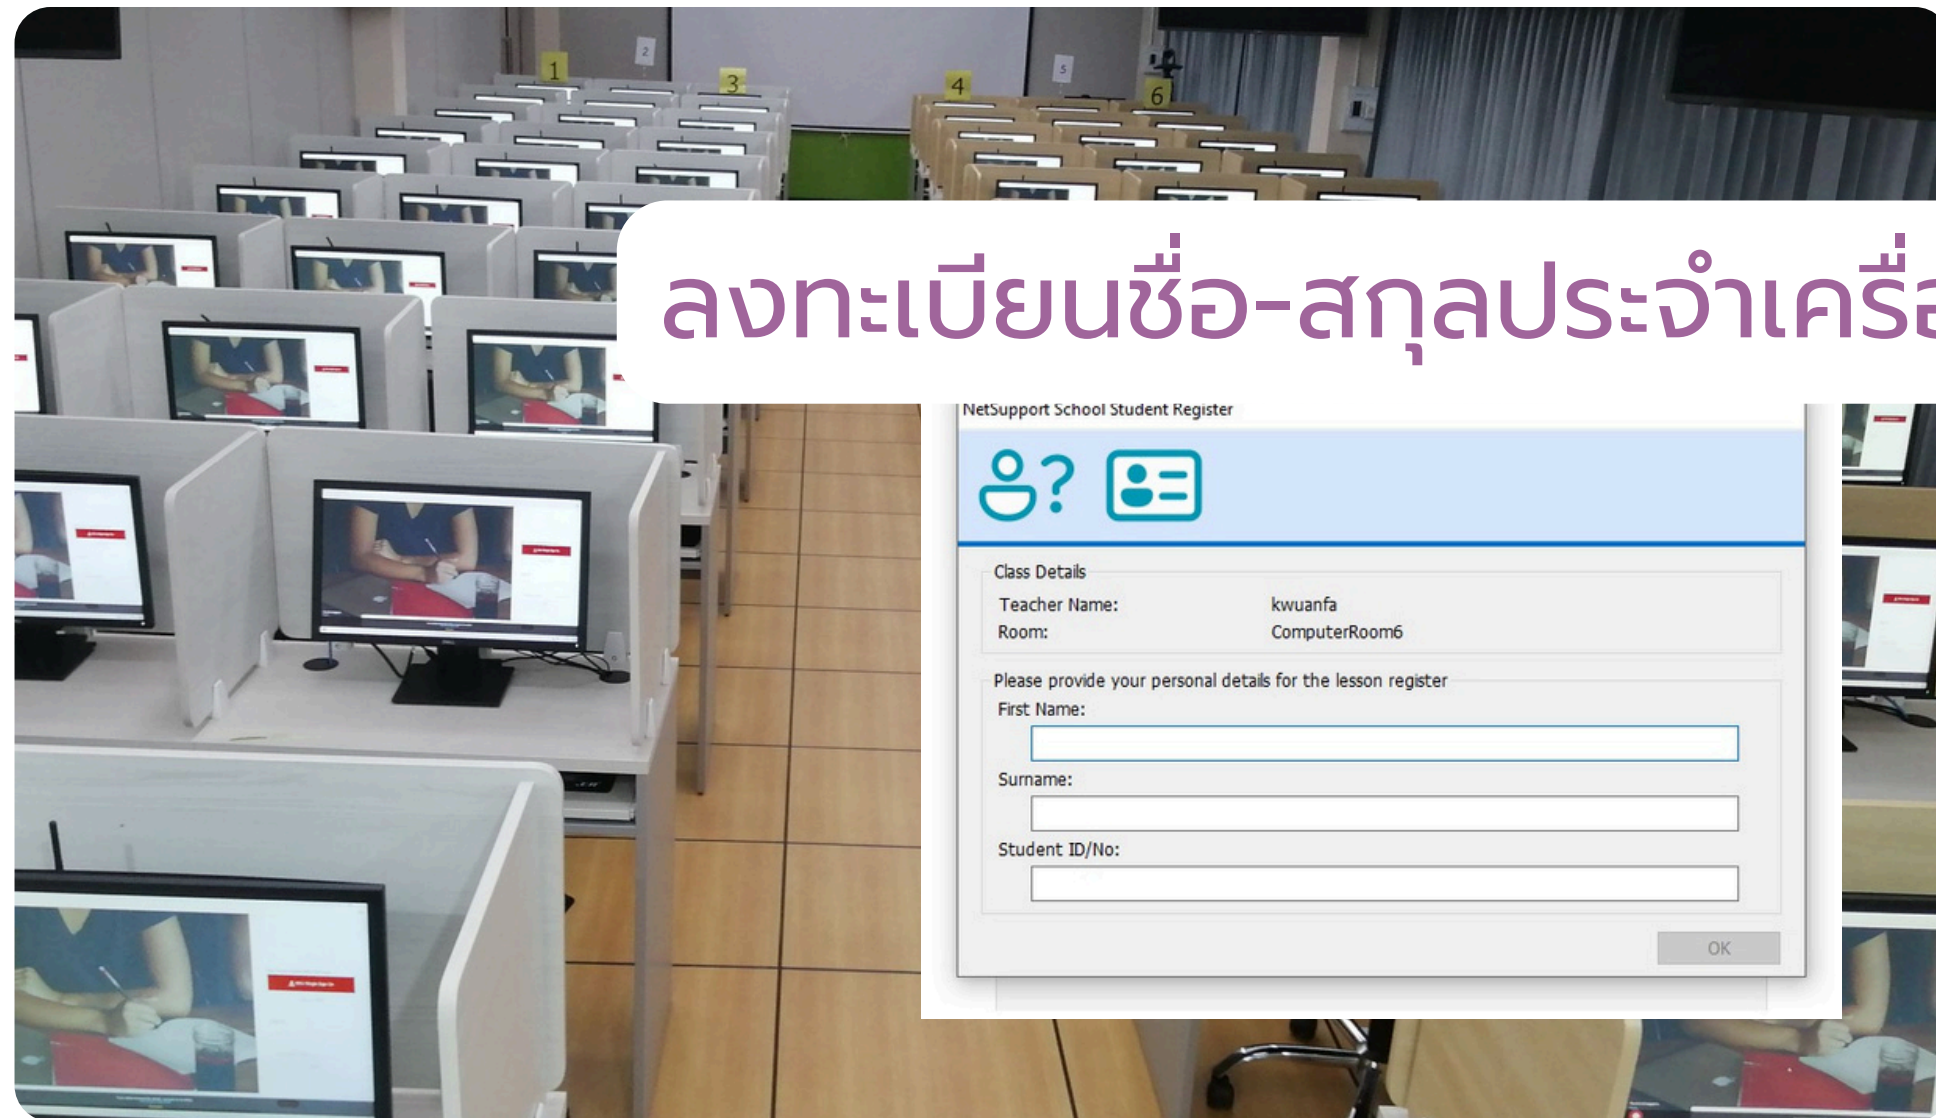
1 2 3 4 5 6

ลงทะเบียนชื่อ-สกุลประจำเครื่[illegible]

NetSupport School Student Register

Class Details
Teacher Name: kwuanfa
Room: ComputerRoom6

Please provide your personal details for the lesson register
First Name:
Surname:
Student ID/No:

OK